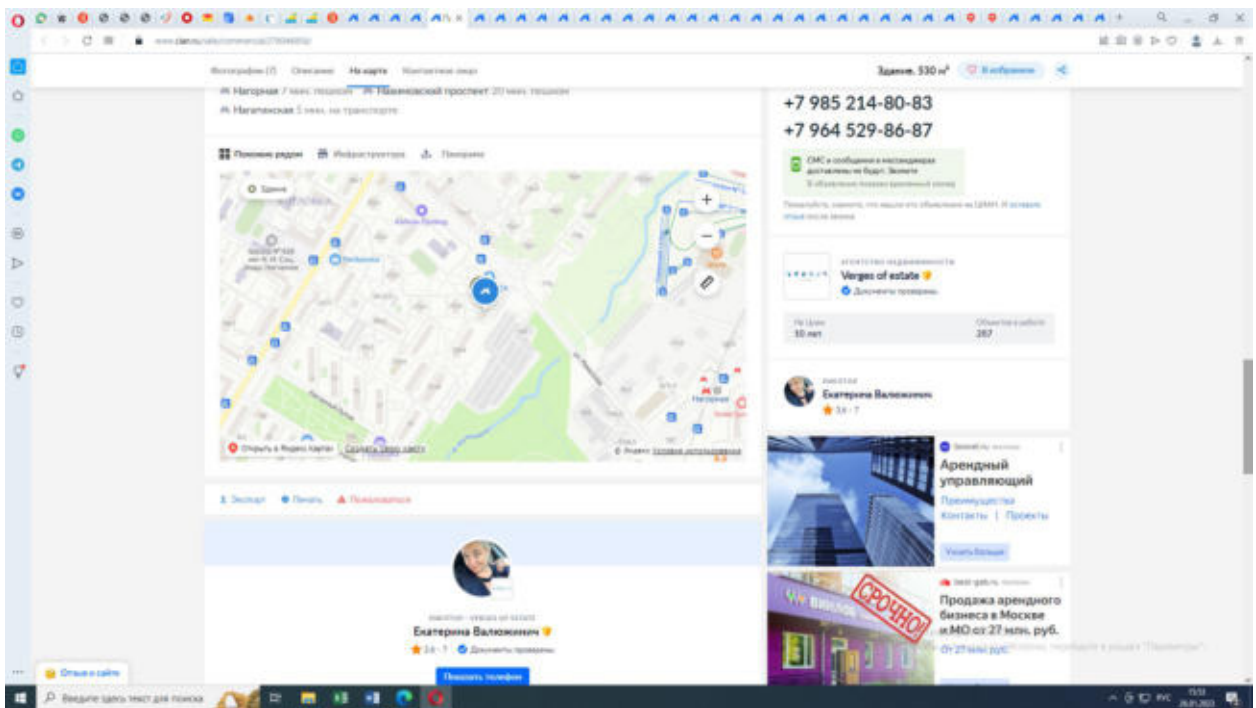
Фотографии (7) Описание На карте Контактное лицо

Здание, 530 м² В избранное

Нагорная 7 мин. пешком Нахимовский проспект 20 мин. пешком
Нагатинская 5 мин. на транспорте

+7 985 214-80-83
+7 964 529-86-87

СМС и сообщения в мессенджерах доставлены не будут. Звоните

Поиском рядом Инфраструктура Панорама

Здание

Открыть в Яндекс Картах

Verges of estate

Документы проверены

10 лет

267

Екатерина Валюжинич

Арендный управляющий
Преимущества
Контакты | Проекты

Узнать больше

СРОЧНО

Продажа арендного бизнеса в Москве и МО от 27 млн. руб.

От 27 млн руб.

Экспорт Печать Пожаловаться

Екатерина Валюжинич

Документы проверены

Показать телефон

Отзыв о сайте

Введите здесь текст для поиска

РУС